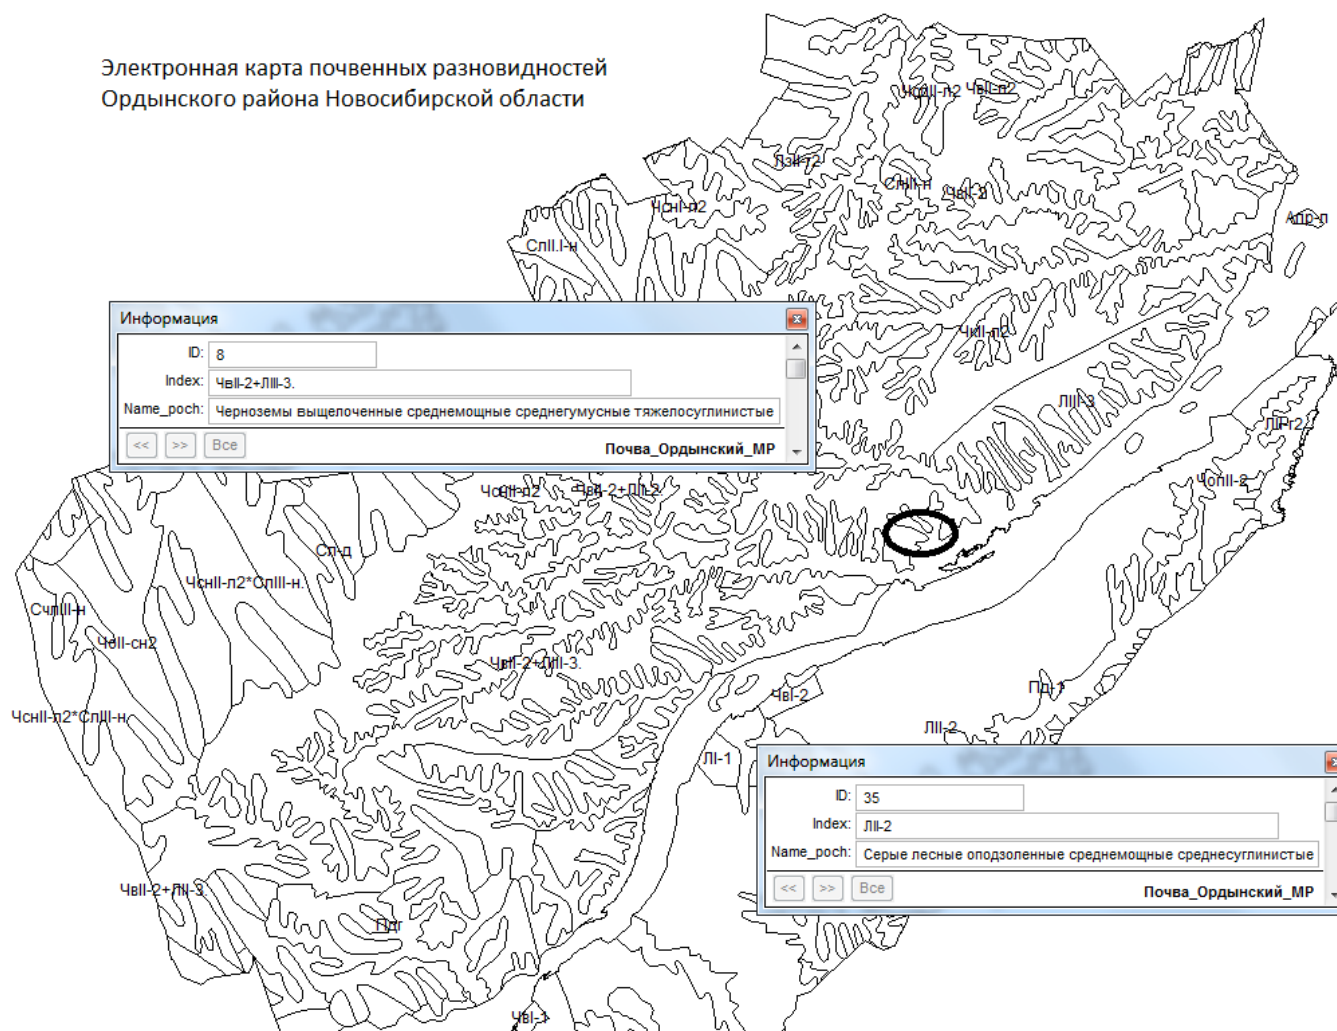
Электронная карта почвенных разновидностей Ордынского района Новосибирской области

ЧсII-л2 ЧвII-2

Лэл-т2

СлIII-н

ЧвI-3

ЧсI-л2

Апр-п

СпII.I-н

Информация

ID: 8

Index: ЧвII-2+ЛIII-3.

Name_poch: Черноземы выщелоченные среднемощные среднегумусные тяжелосуглинистые

<< >> Все

Почва_Ордынский_МР

ЧвII-л2

ЛIII-3

ЛIIг2

ЧоII-2

ЧсII-л2

ЧвII-2+ЛII-2

Сл-д

ЧсII-л2*СлIII-н.

СчлIII-н

ЧвII-сн2

ЧвII-2+ЛIII-3.

ЧсII-л2*СлIII-н

ЧвI-2

Пд-1

ЛII-2

ЛI-1

Информация

ID: 35

Index: ЛII-2

Name_poch: Серые лесные оподзоленные среднемощные среднесуглинистые

<< >> Все

Почва_Ордынский_МР

ЧвII-2+ЛII-3

Пдг

ЧвI-1